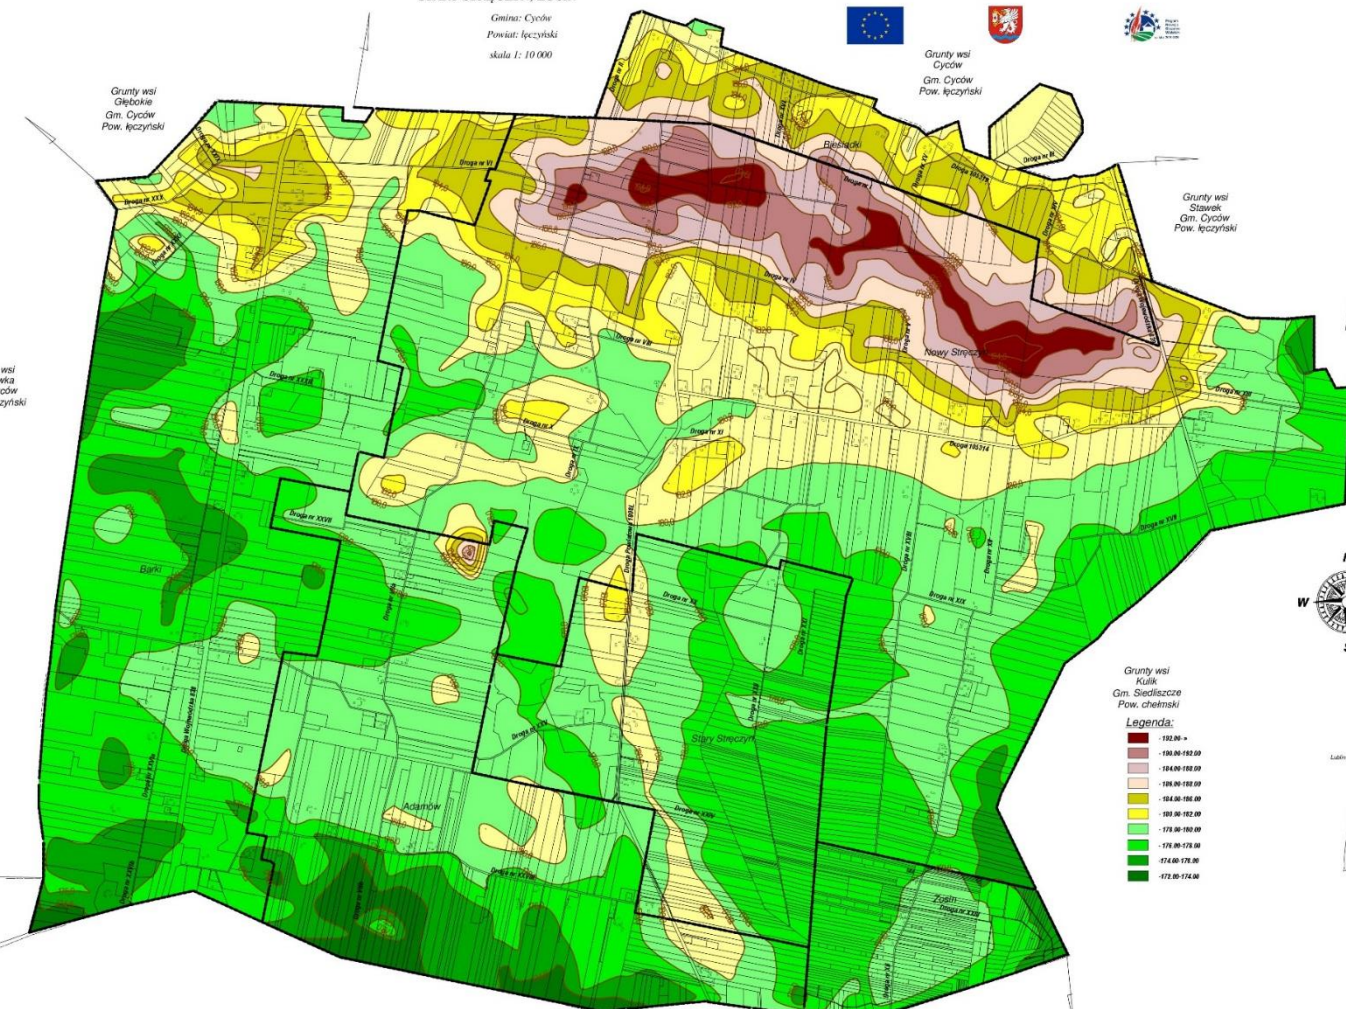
Gmina: Cyców
Powiat: łęczyński
skala 1: 10 000

Grunty wsi
Cyców
Gm. Cyców
Pow. łęczyński

Grunty wsi
Głębokie
Gm. Cyców
Pow. łęczyński

Grunty wsi
Stawek
Gm. Cyców
Pow. łęczyński

wsi
wka
ców
czyński

Grunty wsi
Kulik
Gm. Siedliszcze
Pow. chełmski

Biesiadki
Nowy Stręczyn
Barki
Stary Stręczyn
Adamów
Zosin

Droga nr XXX
Droga nr VI
Droga nr I
Droga nr VII
Droga nr VIII
Droga nr XXXII
Droga nr X
Droga nr XI
Droga nr XXVII
Droga nr XX
Droga nr XIX
Droga nr XXV
Droga nr XXIV
Droga nr XXIII
Droga nr XVII
Droga nr XIII
Droga nr XV
Droga 103314
Droga 103376

W

Legenda:
- 192.00- >
- 190.00-192.00
- 184.00-190.00
- 186.00-188.00
- 184.00-186.00
- 180.00-182.00
- 178.00-180.00
- 176.00-178.00
- 174.00-176.00
- 172.00-174.00